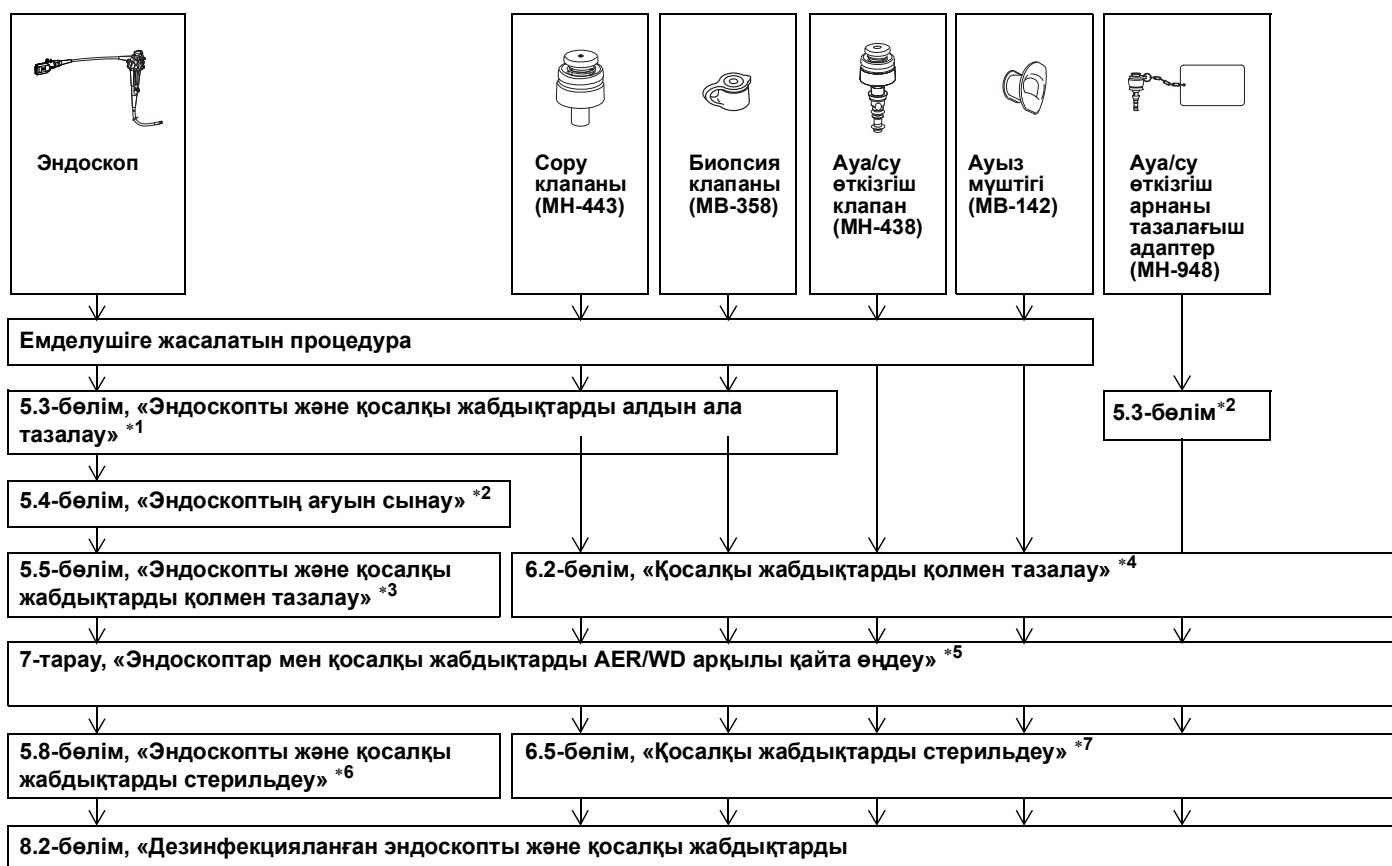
Эндоскоп

Сору клапаны (MH-443)

Биопсия клапаны (MB-358)

Ауа/су өткізгіш клапан (MH-438)

Ауыз мүштігі (MB-142)

Ауа/су өткізгіш арнаны тазалағыш адаптер (MH-948)

Емделушіге жасалатын процедура

5.3-бөлім, «Эндоскопты және қосалқы жабдықтарды алдын ала тазалау» *1

5.3-бөлім *2

5.4-бөлім, «Эндоскоптың ағуын сынау» *2

5.5-бөлім, «Эндоскопты және қосалқы жабдықтарды қолмен тазалау» *3

6.2-бөлім, «Қосалқы жабдықтарды қолмен тазалау» *4

7-тарау, «Эндоскоптар мен қосалқы жабдықтарды AER/WD арқылы қайта өңдеу» *5

5.8-бөлім, «Эндоскопты және қосалқы жабдықтарды стерильдеу» *6

6.5-бөлім, «Қосалқы жабдықтарды стерильдеу» *7

8.2-бөлім, «Дезинфекцияланған эндоскопты және қосалқы жабдықтарды